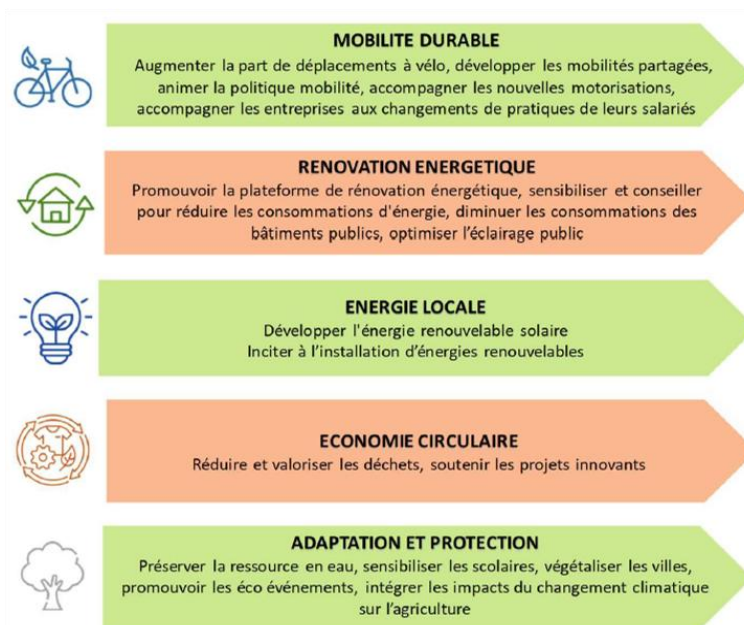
MOBILITE DURABLE

Augmenter la part de déplacements à vélo, développer les mobilités partagées, animer la politique mobilité, accompagner les nouvelles motorisations, accompagner les entreprises aux changements de pratiques de leurs salariés

RENOVATION ENERGETIQUE

Promouvoir la plateforme de rénovation énergétique, sensibiliser et conseiller pour réduire les consommations d'énergie, diminuer les consommations des bâtiments publics, optimiser l'éclairage public

ENERGIE LOCALE

Développer l'énergie renouvelable solaire
Inciter à l'installation d'énergies renouvelables

ECONOMIE CIRCULAIRE

Réduire et valoriser les déchets, soutenir les projets innovants

ADAPTATION ET PROTECTION

Préserver la ressource en eau, sensibiliser les scolaires, végétaliser les villes, promouvoir les éco événements, intégrer les impacts du changement climatique sur l'agriculture